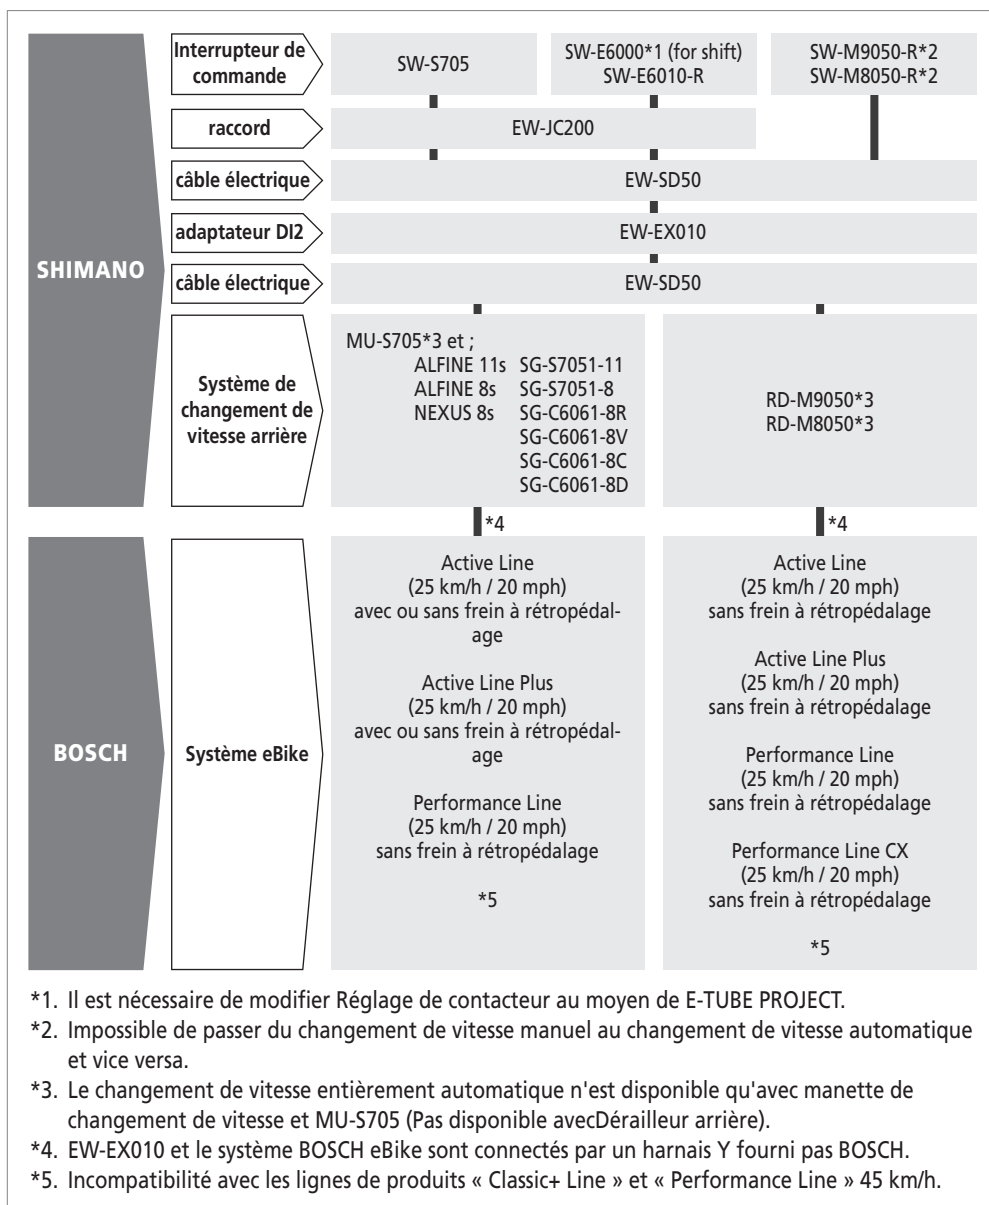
SHIMANO

Interrupteur de commande

SW-S705

SW-E6000*1 (for shift)
SW-E6010-R

SW-M9050-R*2
SW-M8050-R*2

raccord

EW-JC200

câble électrique

EW-SD50

adaptateur DI2

EW-EX010

câble électrique

EW-SD50

Système de changement de vitesse arrière

MU-S705*3 et ;
ALFINE 11s SG-S7051-11
ALFINE 8s SG-S7051-8
NEXUS 8s SG-C6061-8R
SG-C6061-8V
SG-C6061-8C
SG-C6061-8D

RD-M9050*3
RD-M8050*3

*4

*4

BOSCH

Système eBike

Active Line
(25 km/h / 20 mph)
avec ou sans frein à rétropédalage

Active Line Plus
(25 km/h / 20 mph)
avec ou sans frein à rétropédalage

Performance Line
(25 km/h / 20 mph)
sans frein à rétropédalage

*5

Active Line
(25 km/h / 20 mph)
sans frein à rétropédalage

Active Line Plus
(25 km/h / 20 mph)
sans frein à rétropédalage

Performance Line
(25 km/h / 20 mph)
sans frein à rétropédalage

Performance Line CX
(25 km/h / 20 mph)
sans frein à rétropédalage

*5

*1. Il est nécessaire de modifier Réglage de contacteur au moyen de E-TUBE PROJECT.
*2. Impossible de passer du changement de vitesse manuel au changement de vitesse automatique et vice versa.
*3. Le changement de vitesse entièrement automatique n'est disponible qu'avec manette de changement de vitesse et MU-S705 (Pas disponible avecDérailleur arrière).
*4. EW-EX010 et le système BOSCH eBike sont connectés par un harnais Y fourni pas BOSCH.
*5. Incompatibilité avec les lignes de produits « Classic+ Line » et « Performance Line » 45 km/h.